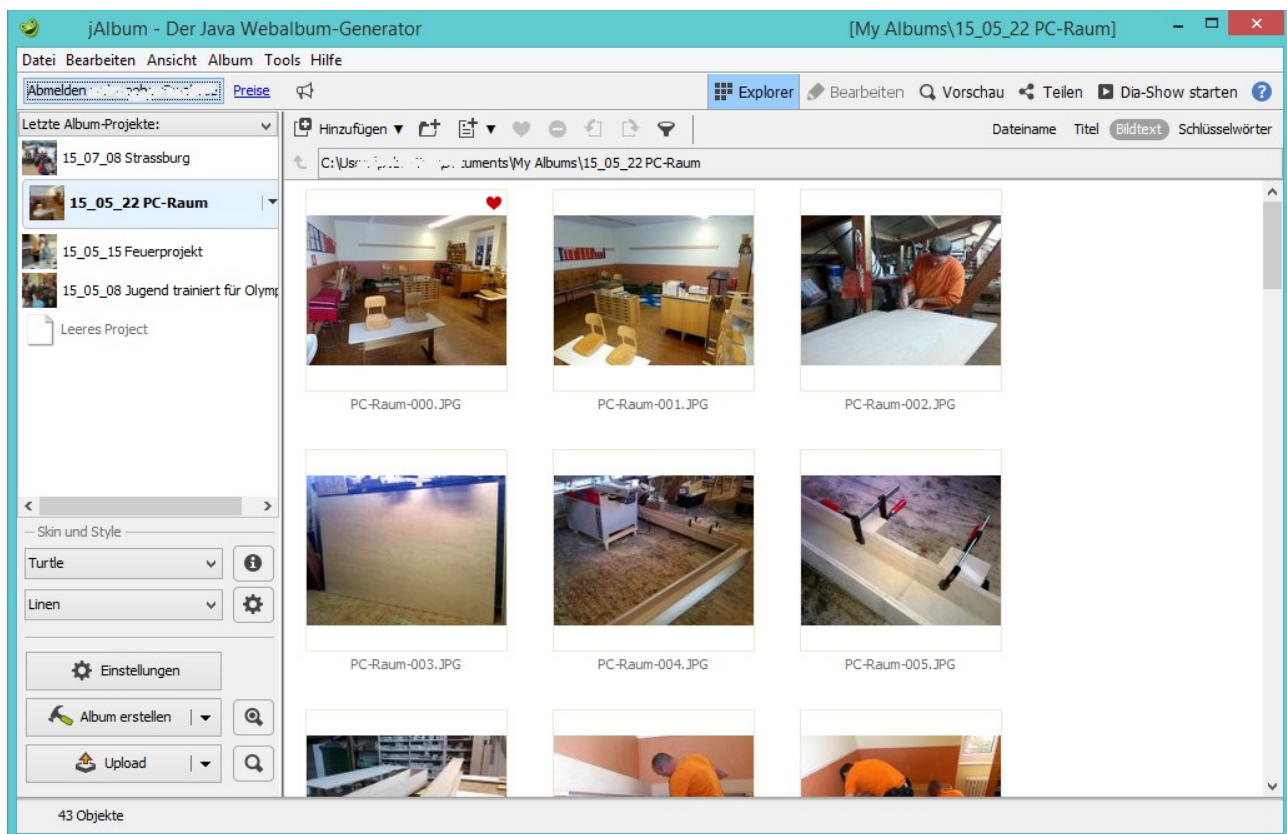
jAlbum - Der Java Webalbum-Generator [My Albums\15_05_22 PC-Raum]

Datei Bearbeiten Ansicht Album Tools Hilfe

Abmelden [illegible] Preise

Explorer Bearbeiten Vorschau Teilen Dia-Show starten

Letzte Album-Projekte:

15_07_08 Strassburg

15_05_22 PC-Raum

15_05_15 Feuerprojekt

15_05_08 Jugend trainiert für Olymp

Leeres Project

Hinzufügen

Dateiname Titel Bildtext Schlüsselwörter

C:\Us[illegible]cuments\My Albums\15_05_22 PC-Raum

PC-Raum-000.JPG

PC-Raum-001.JPG

PC-Raum-002.JPG

PC-Raum-003.JPG

PC-Raum-004.JPG

PC-Raum-005.JPG

Skin und Style

Turtle

Linen

Einstellungen

Album erstellen

Upload

43 Objekte